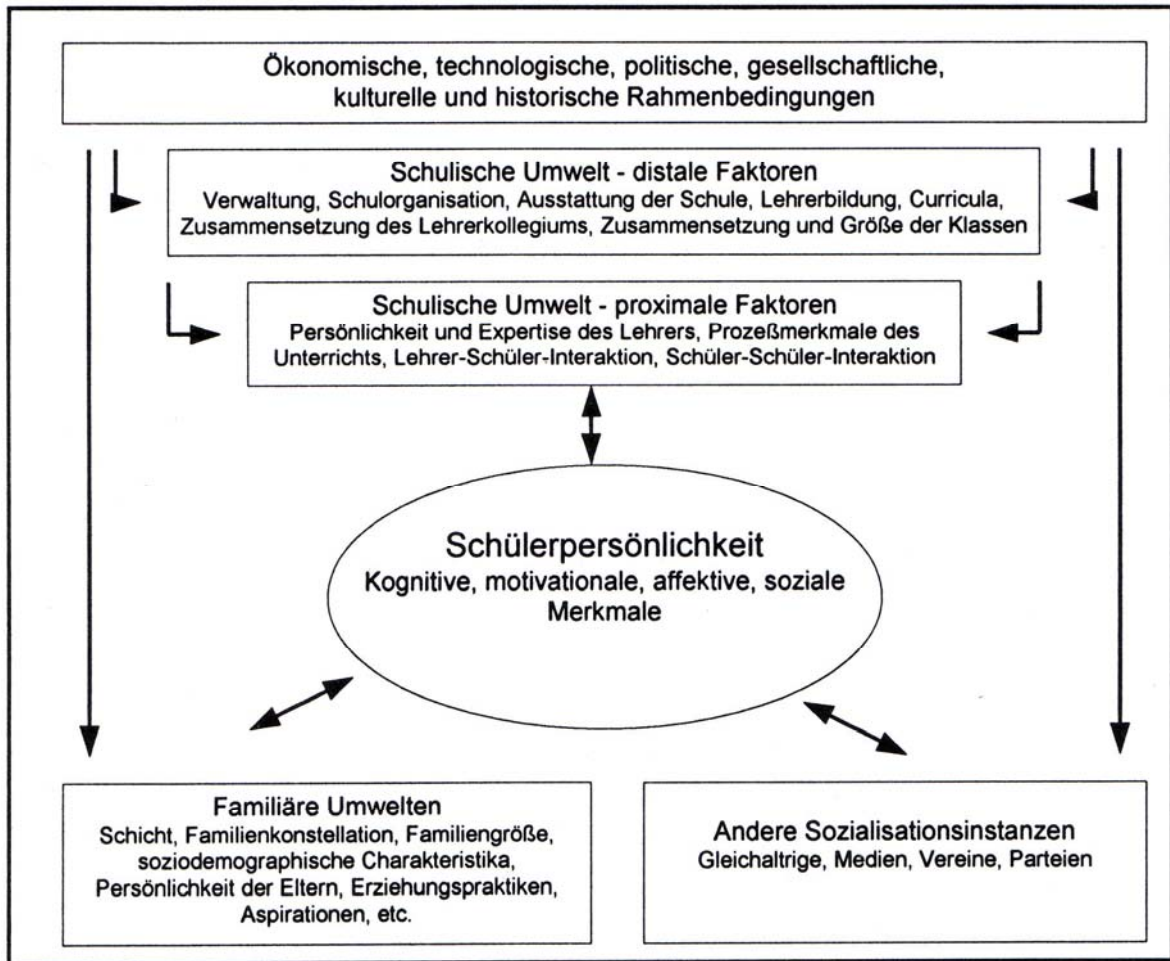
Ökonomische, technologische, politische, gesellschaftliche, kulturelle und historische Rahmenbedingungen

Schulische Umwelt - distale Faktoren
Verwaltung, Schulorganisation, Ausstattung der Schule, Lehrerbildung, Curricula, Zusammensetzung des Lehrerkollegiums, Zusammensetzung und Größe der Klassen

Schulische Umwelt - proximale Faktoren
Persönlichkeit und Expertise des Lehrers, Prozeßmerkmale des Unterrichts, Lehrer-Schüler-Interaktion, Schüler-Schüler-Interaktion

Schülerpersönlichkeit
Kognitive, motivationale, affektive, soziale Merkmale

Familiäre Umwelten
Schicht, Familienkonstellation, Familiengröße, soziodemographische Charakteristika, Persönlichkeit der Eltern, Erziehungspraktiken, Aspirationen, etc.

Andere Sozialisationsinstanzen
Gleichaltrige, Medien, Vereine, Parteien